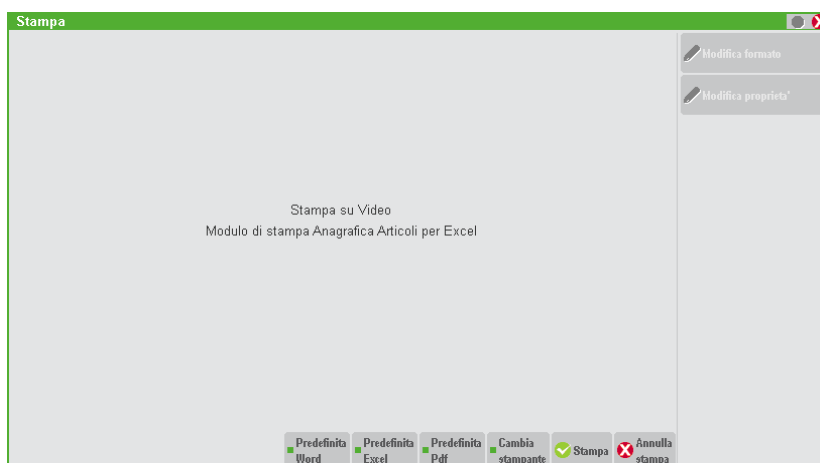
Stampa

Modifica formato

Modifica proprieta'

Stampa su Video
Modulo di stampa Anagrafica Articoli per Excel

Predefinita Word

Predefinita Excel

Predefinita Pdf

Cambia stampante

Stampa

Annulla stampa